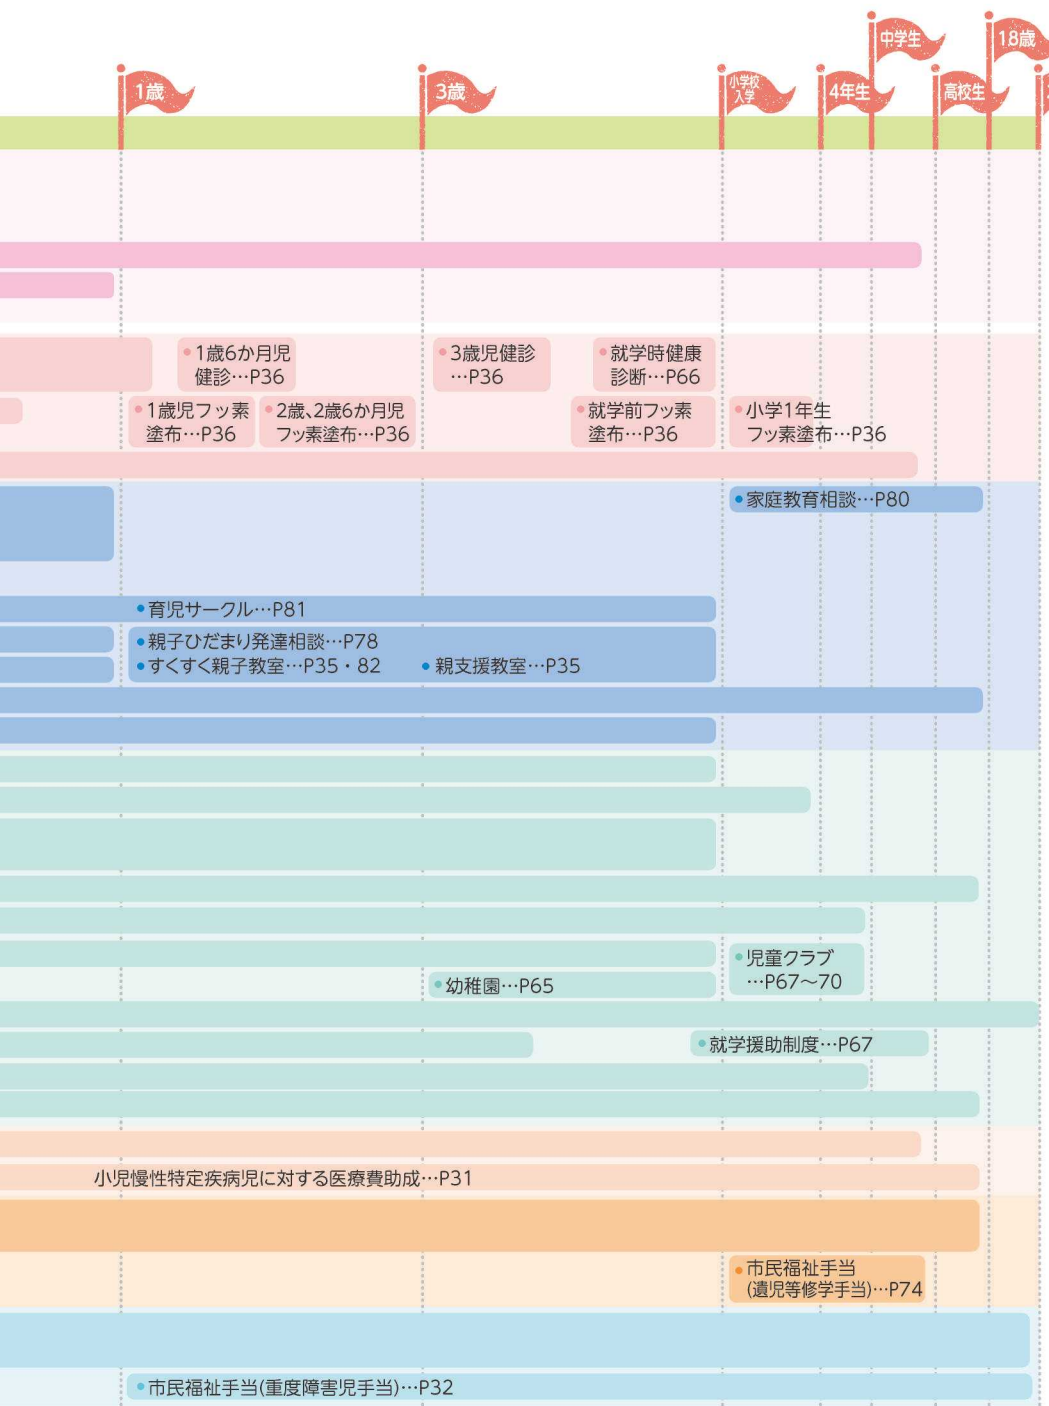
中学生
18歳
1歳
3歳
小学校入学
4年生
高校生

1歳6か月児健診…P36
3歳児健診…P36
就学時健康診断…P66
1歳児フッ素塗布…P36
2歳､2歳6か月児フッ素塗布…P36
就学前フッ素塗布…P36
小学1年生フッ素塗布…P36

家庭教育相談…P80
育児サークル…P81
親子ひだまり発達相談…P78
すくすく親子教室…P35・82
親支援教室…P35

児童クラブ…P67～70
幼稚園…P65
就学援助制度…P67

小児慢性特定疾病児に対する医療費助成…P31
市民福祉手当(遺児等修学手当)…P74
市民福祉手当(重度障害児手当)…P32